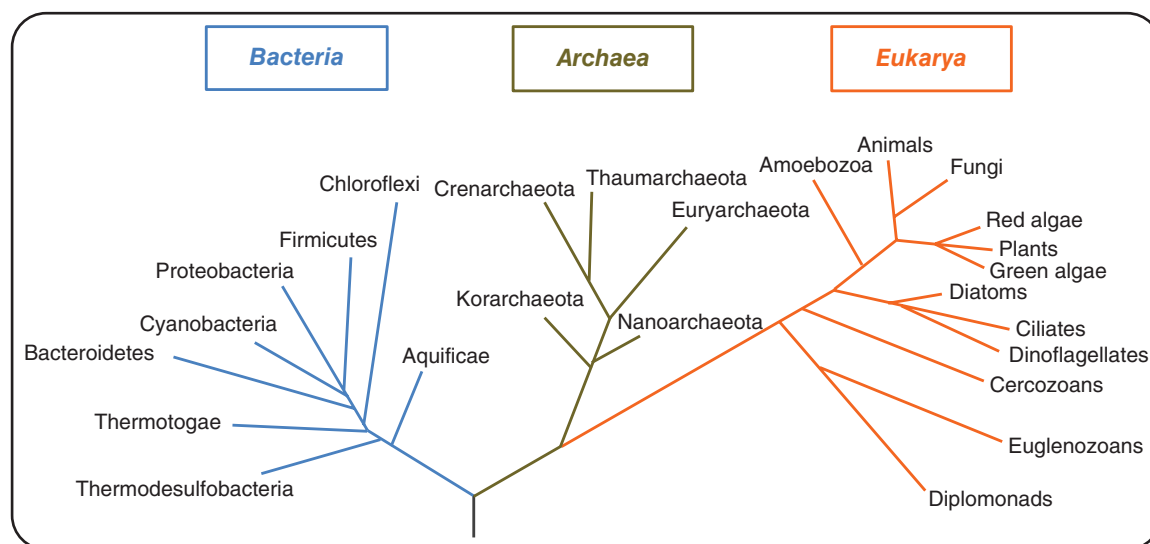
Bacteria

Archaea

Eukarya

Chloroflexi

Firmicutes

Proteobacteria

Cyanobacteria

Bacteroidetes

Aquificae

Thermotogae

Thermodesulfobacteria

Crenarchaeota

Thaumarchaeota

Euryarchaeota

Korarchaeota

Nanoarchaeota

Animals

Amoebozoa

Fungi

Red algae

Plants

Green algae

Diatoms

Ciliates

Dinoflagellates

Cercozoans

Euglenozoans

Diplomonads